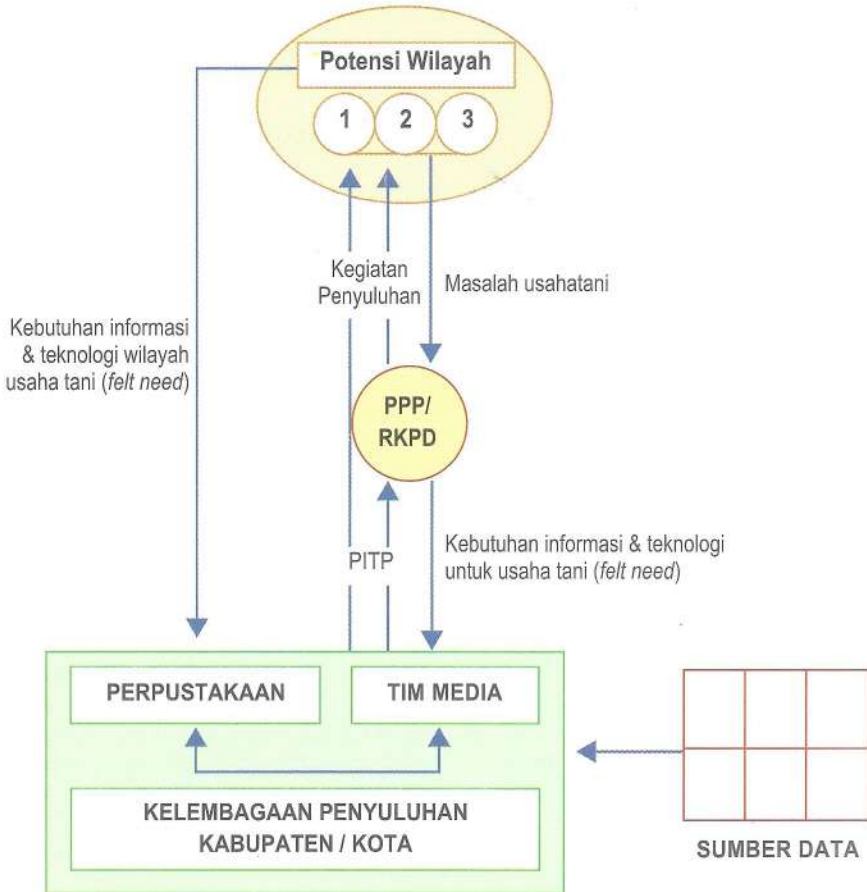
Potensi Wilayah

1
2
3

Kegiatan Penyuluhan

Masalah usahatani

Kebutuhan informasi & teknologi wilayah usaha tani (*felt need*)

PPP/ RKPD

PITP

Kebutuhan informasi & teknologi untuk usaha tani (*felt need*)

PERPUSTAKAAN

TIM MEDIA

KELEMBAGAAN PENYULUHAN KABUPATEN / KOTA

SUMBER DATA